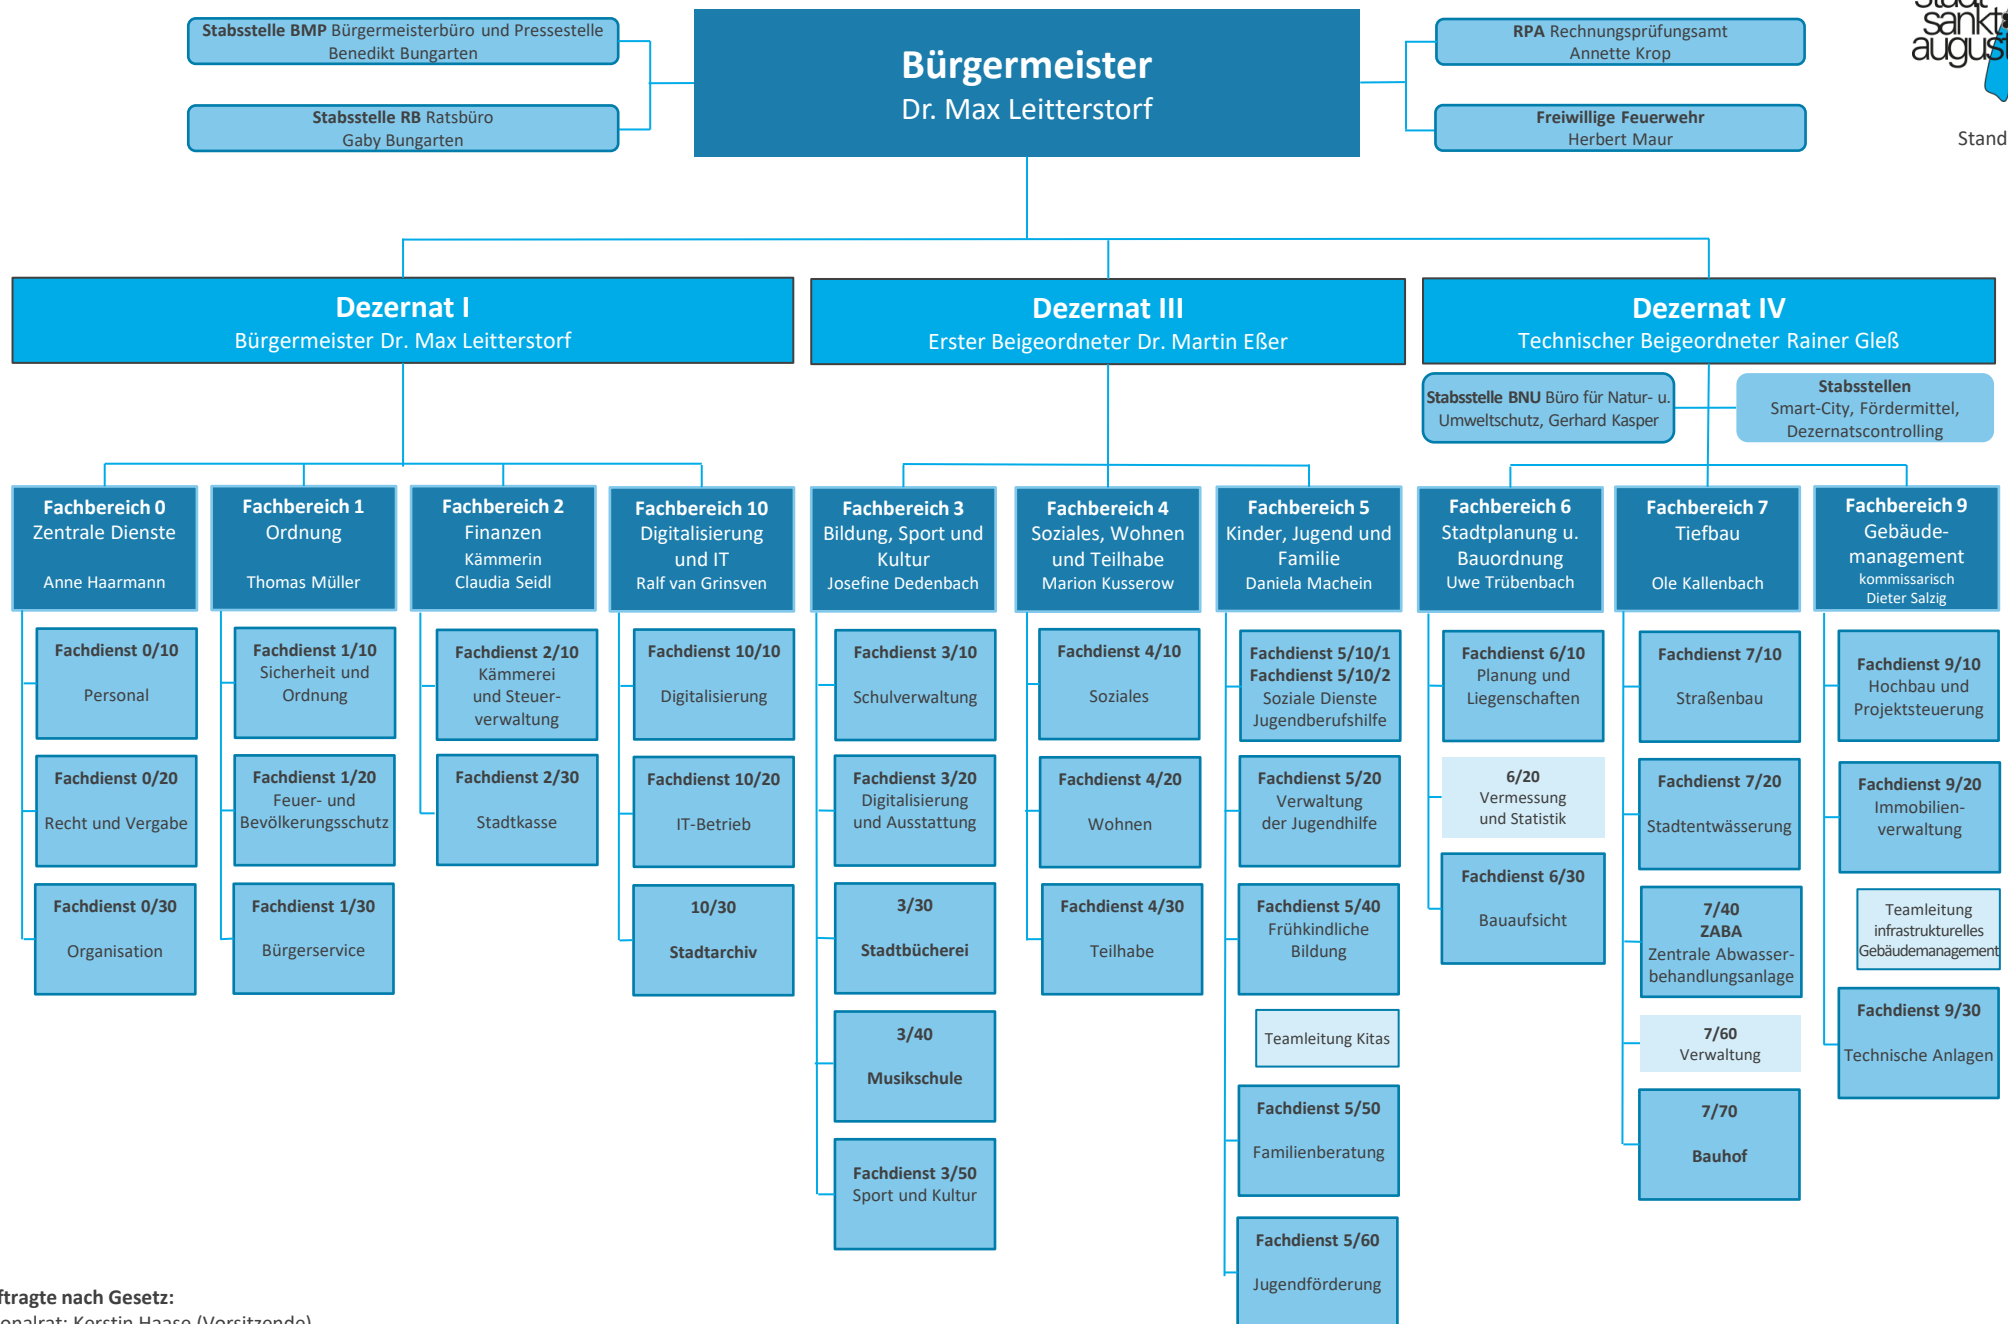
Stabsstelle BMP Bürgermeisterbüro und Pressestelle
Benedikt Bungarten

Stabsstelle RB Ratsbüro
Gaby Bungarten

Bürgermeister
Dr. Max Leitterstorf

RPA Rechnungsprüfungsamt
Annette Krop

Freiwillige Feuerwehr
Herbert Maur

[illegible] sankt augus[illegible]

Stand

Dezernat I
Bürgermeister Dr. Max Leitterstorf

Dezernat III
Erster Beigeordneter Dr. Martin Eßer

Dezernat IV
Technischer Beigeordneter Rainer Gleß

Stabsstelle BNU Büro für Natur- u. Umweltschutz, Gerhard Kasper

Stabsstellen
Smart-City, Fördermittel, Dezernatscontrolling

Fachbereich 0
Zentrale Dienste
Anne Haarmann

Fachdienst 0/10
Personal

Fachdienst 0/20
Recht und Vergabe

Fachdienst 0/30
Organisation

Fachbereich 1
Ordnung
Thomas Müller

Fachdienst 1/10
Sicherheit und Ordnung

Fachdienst 1/20
Feuer- und Bevölkerungsschutz

Fachdienst 1/30
Bürgerservice

Fachbereich 2
Finanzen
Kämmerin
Claudia Seidl

Fachdienst 2/10
Kämmerei und Steuerverwaltung

Fachdienst 2/30
Stadtkasse

Fachbereich 10
Digitalisierung und IT
Ralf van Grinsven

Fachdienst 10/10
Digitalisierung

Fachdienst 10/20
IT-Betrieb

10/30
Stadtarchiv

Fachbereich 3
Bildung, Sport und Kultur
Josefine Dedenbach

Fachdienst 3/10
Schulverwaltung

Fachdienst 3/20
Digitalisierung und Ausstattung

3/30
Stadtbücherei

3/40
Musikschule

Fachdienst 3/50
Sport und Kultur

Fachbereich 4
Soziales, Wohnen und Teilhabe
Marion Kusserow

Fachdienst 4/10
Soziales

Fachdienst 4/20
Wohnen

Fachdienst 4/30
Teilhabe

Fachbereich 5
Kinder, Jugend und Familie
Daniela Machein

Fachdienst 5/10/1
Fachdienst 5/10/2
Soziale Dienste
Jugendberufshilfe

Fachdienst 5/20
Verwaltung der Jugendhilfe

Fachdienst 5/40
Frühkindliche Bildung

Teamleitung Kitas

Fachdienst 5/50
Familienberatung

Fachdienst 5/60
Jugendförderung

Fachbereich 6
Stadtplanung u. Bauordnung
Uwe Trübenbach

Fachdienst 6/10
Planung und Liegenschaften

6/20
Vermessung und Statistik

Fachdienst 6/30
Bauaufsicht

Fachbereich 7
Tiefbau
Ole Kallenbach

Fachdienst 7/10
Straßenbau

Fachdienst 7/20
Stadtentwässerung

7/40
ZABA
Zentrale Abwasserbehandlungsanlage

7/60
Verwaltung

7/70
Bauhof

Fachbereich 9
Gebäudemanagement
kommissarisch
Dieter Salzig

Fachdienst 9/10
Hochbau und Projektsteuerung

Fachdienst 9/20
Immobilienverwaltung

Teamleitung infrastrukturelles Gebäudemanagement

Fachdienst 9/30
Technische Anlagen

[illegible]ftragte nach Gesetz:
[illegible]onalrat: Kerstin Haase (Vorsitzende)